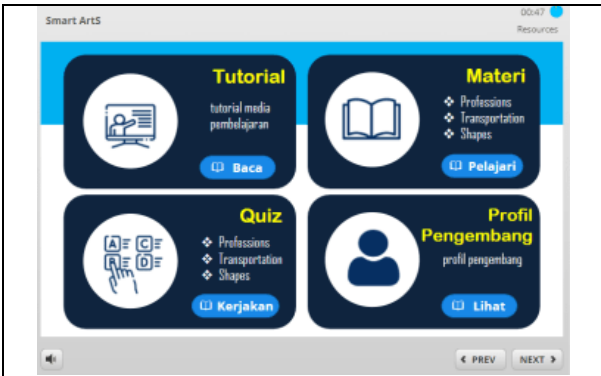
Smart ArtS

00:47

Resources

Tutorial

tutorial media pembelajaran

Baca

Materi

❖ Professions
❖ Transportation
❖ Shapes

Pelajari

Quiz

A C
B D

❖ Professions
❖ Transportation
❖ Shapes

Kerjakan

Profil Pengembang

profil pengembang

Lihat

‹ PREV

NEXT ›